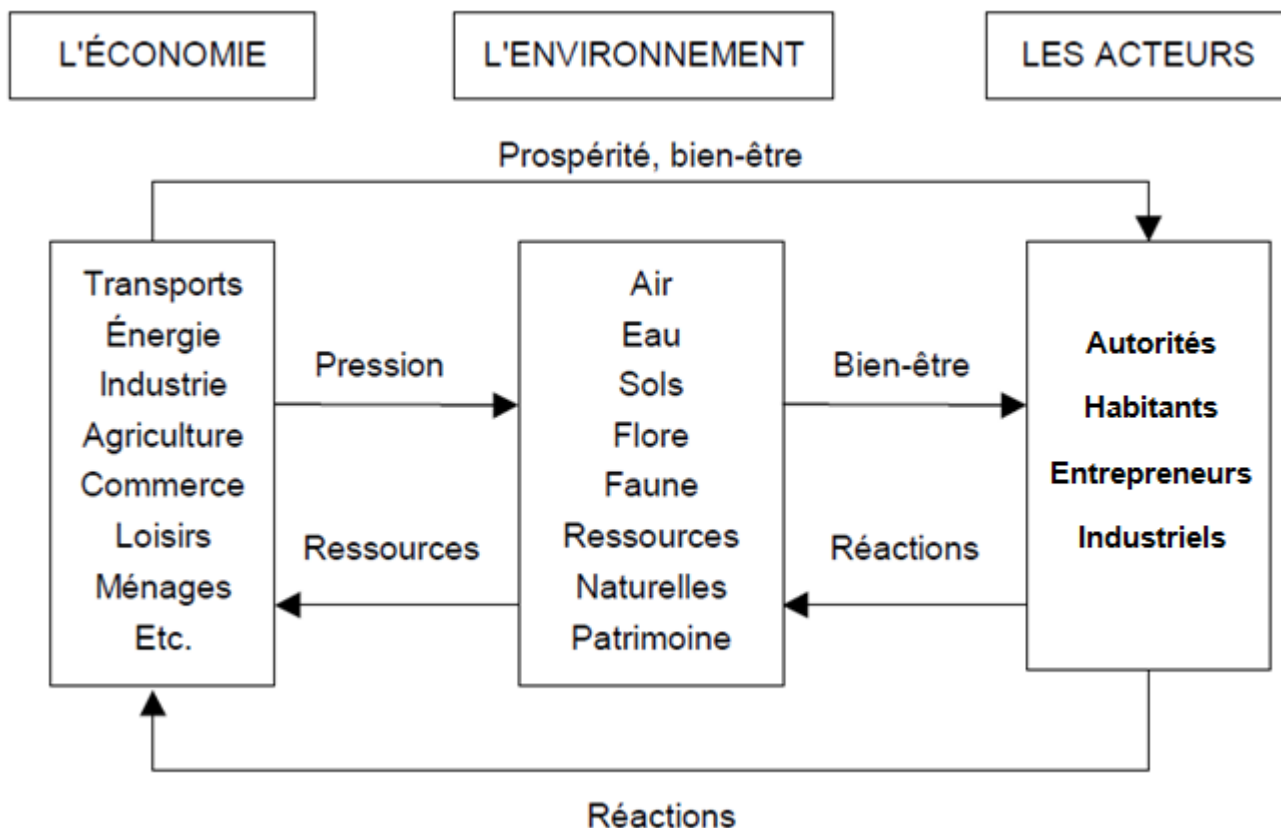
L'ÉCONOMIE

L'ENVIRONNEMENT

LES ACTEURS

Prospérité, bien-être

Transports
Énergie
Industrie
Agriculture
Commerce
Loisirs
Ménages
Etc.

Pression

Ressources

Air
Eau
Sols
Flore
Faune
Ressources
Naturelles
Patrimoine

Bien-être

Réactions

Autorités
Habitants
Entrepreneurs
Industriels

Réactions